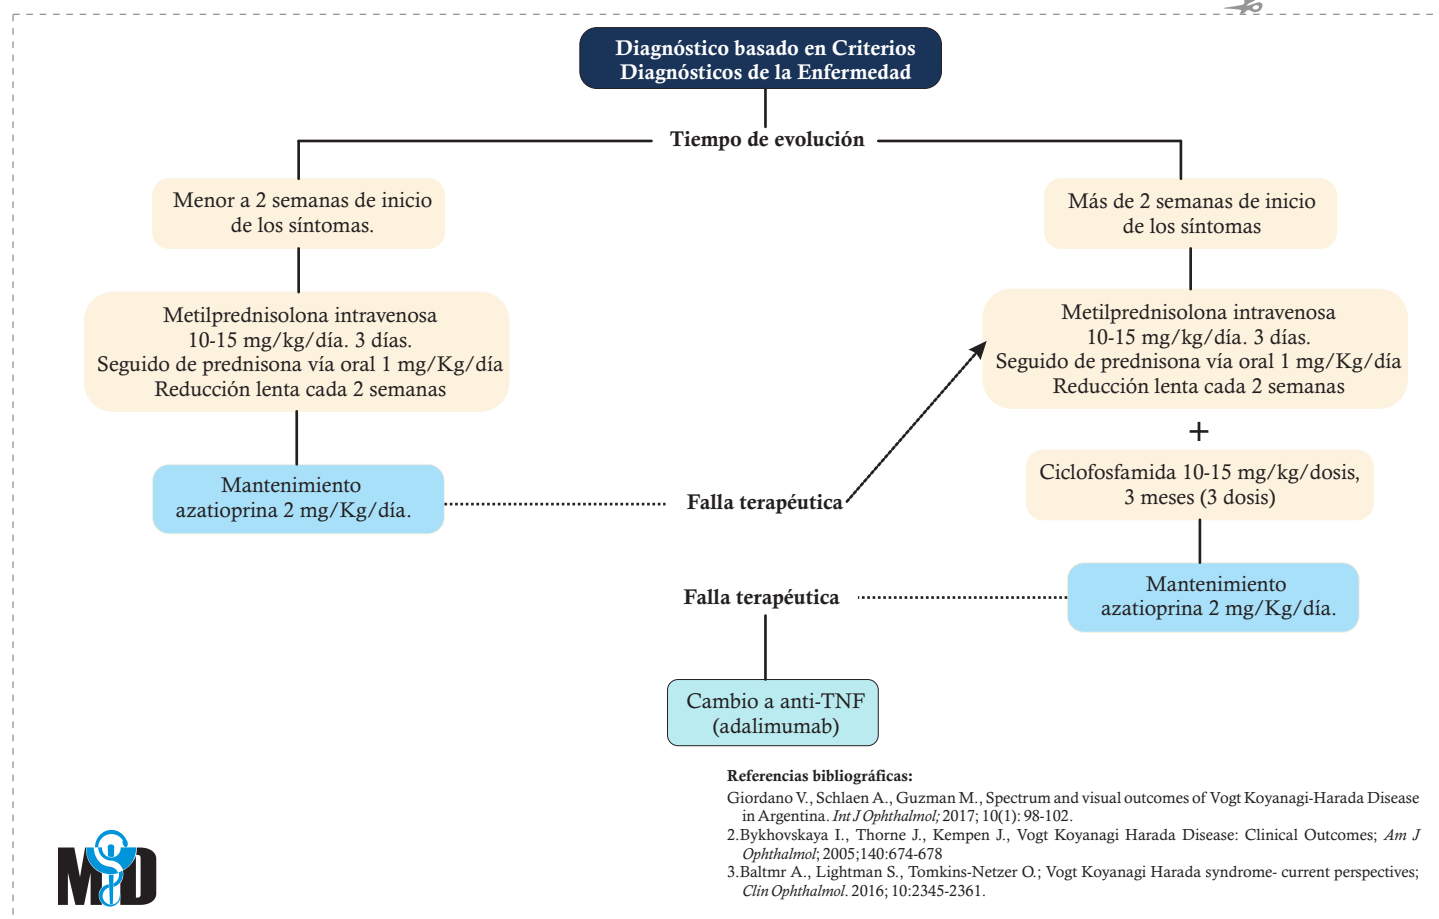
Diagnóstico basado en Criterios Diagnósticos de la Enfermedad

Tiempo de evolución

Menor a 2 semanas de inicio de los síntomas.

Más de 2 semanas de inicio de los síntomas

Metilprednisolona intravenosa
10-15 mg/kg/día. 3 días.
Seguido de prednisona vía oral 1 mg/Kg/día
Reducción lenta cada 2 semanas

Metilprednisolona intravenosa
10-15 mg/kg/día. 3 días.
Seguido de prednisona vía oral 1 mg/Kg/día
Reducción lenta cada 2 semanas

+

Mantenimiento
azatioprina 2 mg/Kg/día.

Falla terapéutica

Ciclofosfamida 10-15 mg/kg/dosis, 3 meses (3 dosis)

Falla terapéutica

Mantenimiento
azatioprina 2 mg/Kg/día.

Cambio a anti-TNF (adalimumab)

Referencias bibliográficas:
Giordano V., Schlaen A., Guzman M., Spectrum and visual outcomes of Vogt Koyanagi-Harada Disease in Argentina. Int J Ophthalmol; 2017; 10(1): 98-102.
2.Bykhovskaya I., Thorne J., Kempen J., Vogt Koyanagi Harada Disease: Clinical Outcomes; Am J Ophthalmol; 2005;140:674-678
3.Baltmr A., Lightman S., Tomkins-Netzer O.; Vogt Koyanagi Harada syndrome- current perspectives; Clin Ophthalmol. 2016; 10:2345-2361.

MD